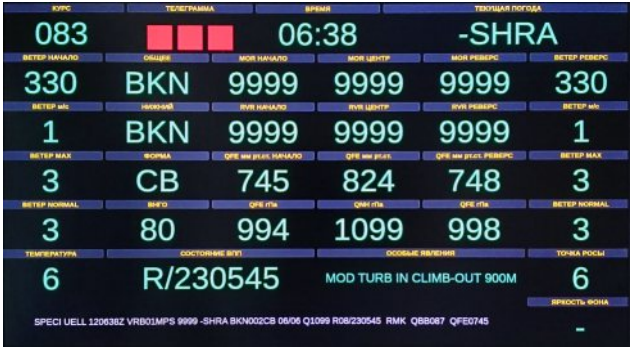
| КУРС | ТЕЛЕГРАММА | ВРЕМЯ | ТЕКУЩАЯ ПОГОДА |
|---|---|---|---|
| 083 | | 06:38 | -SHRA |

| ВЕТЕР НАЧАЛО | ОБЩЕЕ | МОR НАЧАЛО | МОR ЦЕНТР | МОR РЕВЕРС | ВЕТЕР РЕВЕРС |
|---|---|---|---|---|---|
| 330 | BKN | 9999 | 9999 | 9999 | 330 |
| ВЕТЕР м/с | НИЖНИЙ | RVR НАЧАЛО | RVR ЦЕНТР | RVR РЕВЕРС | ВЕТЕР м/с |
| 1 | BKN | 9999 | 9999 | 9999 | 1 |
| ВЕТЕР MAX | ФОРМА | QFE мм рт.ст. НАЧАЛО | QFE мм рт.ст. | QFE мм рт.ст. РЕВЕРС | ВЕТЕР MAX |
| 3 | CB | 745 | 824 | 748 | 3 |
| ВЕТЕР NORMAL | ВНГО | QFE гПа | QNH гПа | QFE гПа | ВЕТЕР NORMAL |
| 3 | 80 | 994 | 1099 | 998 | 3 |

| ТЕМПЕРАТУРА | СОСТОЯНИЕ ВПП | ОСОБЫЕ ЯВЛЕНИЯ | ТОЧКА РОСЫ |
|---|---|---|---|
| 6 | R/230545 | MOD TURB IN CLIMB-OUT 900M | 6 |

ЯРКОСТЬ ФОНА
-

SPECI UELL 120638Z VRB01MPS 9999 -SHRA BKN002CB 06/06 Q1099 R08/230545 RMK QBB087 QFE0745